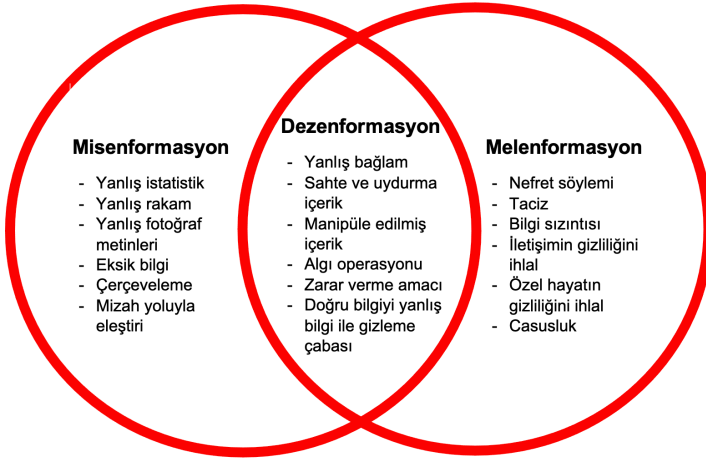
Misenformasyon
- Yanlış istatistik
- Yanlış rakam
- Yanlış fotoğraf metinleri
- Eksik bilgi
- Çerçeveleme
- Mizah yoluyla eleştiri

Dezenformasyon
- Yanlış bağlam
- Sahte ve uydurma içerik
- Manipüle edilmiş içerik
- Algı operasyonu
- Zarar verme amacı
- Doğru bilgiyi yanlış bilgi ile gizleme çabası

Melenformasyon
- Nefret söylemi
- Taciz
- Bilgi sızıntısı
- İletişimin gizliliğini ihlal
- Özel hayatın gizliliğini ihlal
- Casusluk